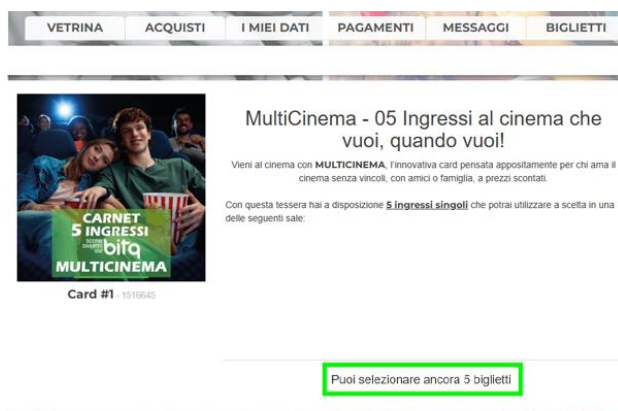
VETRINA | ACQUISTI | I MIEI DATI | PAGAMENTI | MESSAGGI | BIGLIETTI

CARNET 5 INGRESSI SCONTI RISERVATI bitq MULTICINEMA

Card #1 - 1516545

MultiCinema - 05 Ingressi al cinema che vuoi, quando vuoi!

Vieni al cinema con **MULTICINEMA**, l'innovativa card pensata appositamente per chi ama il cinema senza vincoli, con amici o famiglia, a prezzi scontati.

Con questa tessera hai a disposizione **5 ingressi singoli** che potrai utilizzare a scelta in una delle seguenti sale:

Puoi selezionare ancora 5 biglietti